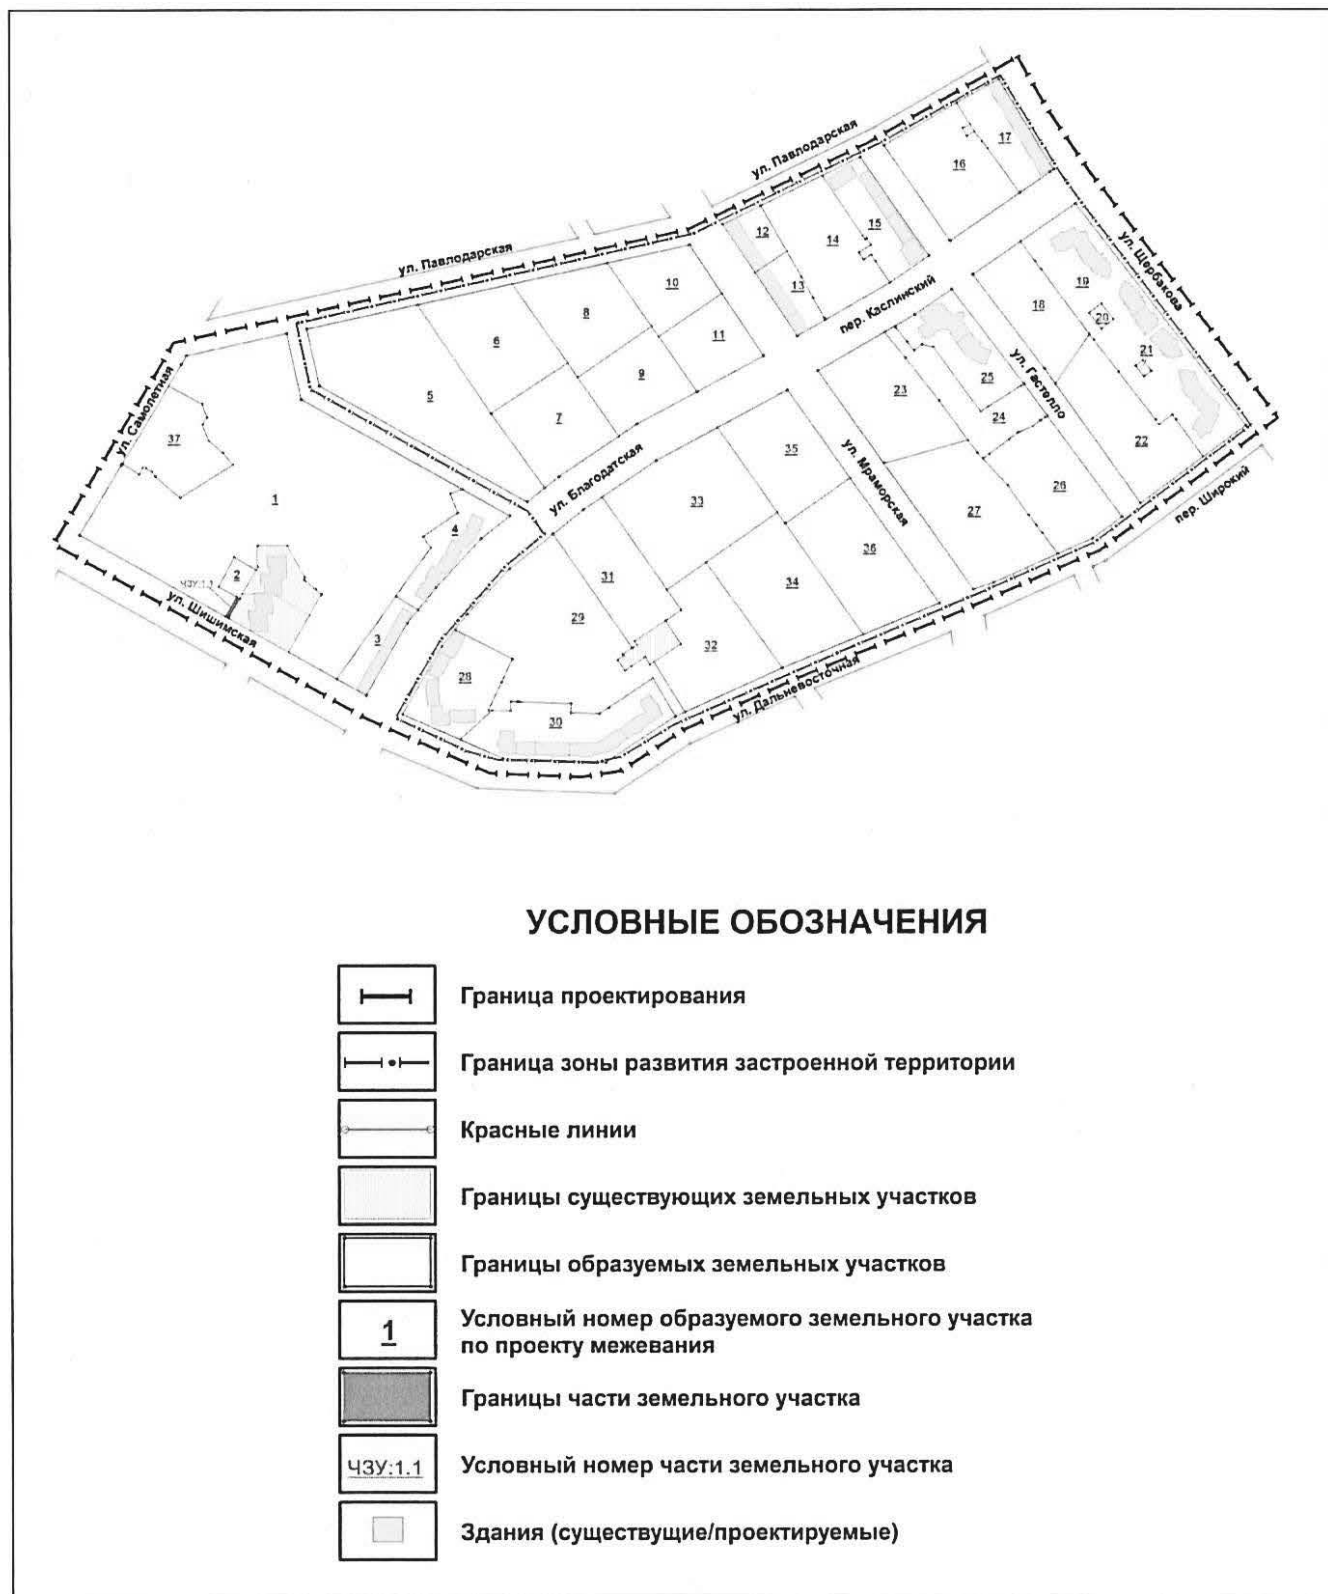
ул. Павлодарская
ул. Павлодарская
ул. Самолетная
ул. Шишимская
ул. Благодатская
ул. Мраморская
пер. Каслинский
ул. Гастелло
ул. Щербакова
пер. Широкий
ул. Дальневосточная

37
1
2
ЧЗУ:1.1
3
4
5
6
7
8
9
10
11
12
13
14
15
16
17
18
19
20
21
22
23
24
25
26
27
28
29
30
31
32
33
34
35
36

УСЛОВНЫЕ ОБОЗНАЧЕНИЯ

Граница проектирования

Граница зоны развития застроенной территории

Красные линии

Границы существующих земельных участков

Границы образуемых земельных участков

1 Условный номер образуемого земельного участка по проекту межевания

Границы части земельного участка

ЧЗУ:1.1 Условный номер части земельного участка

Здания (существущие/проектируемые)